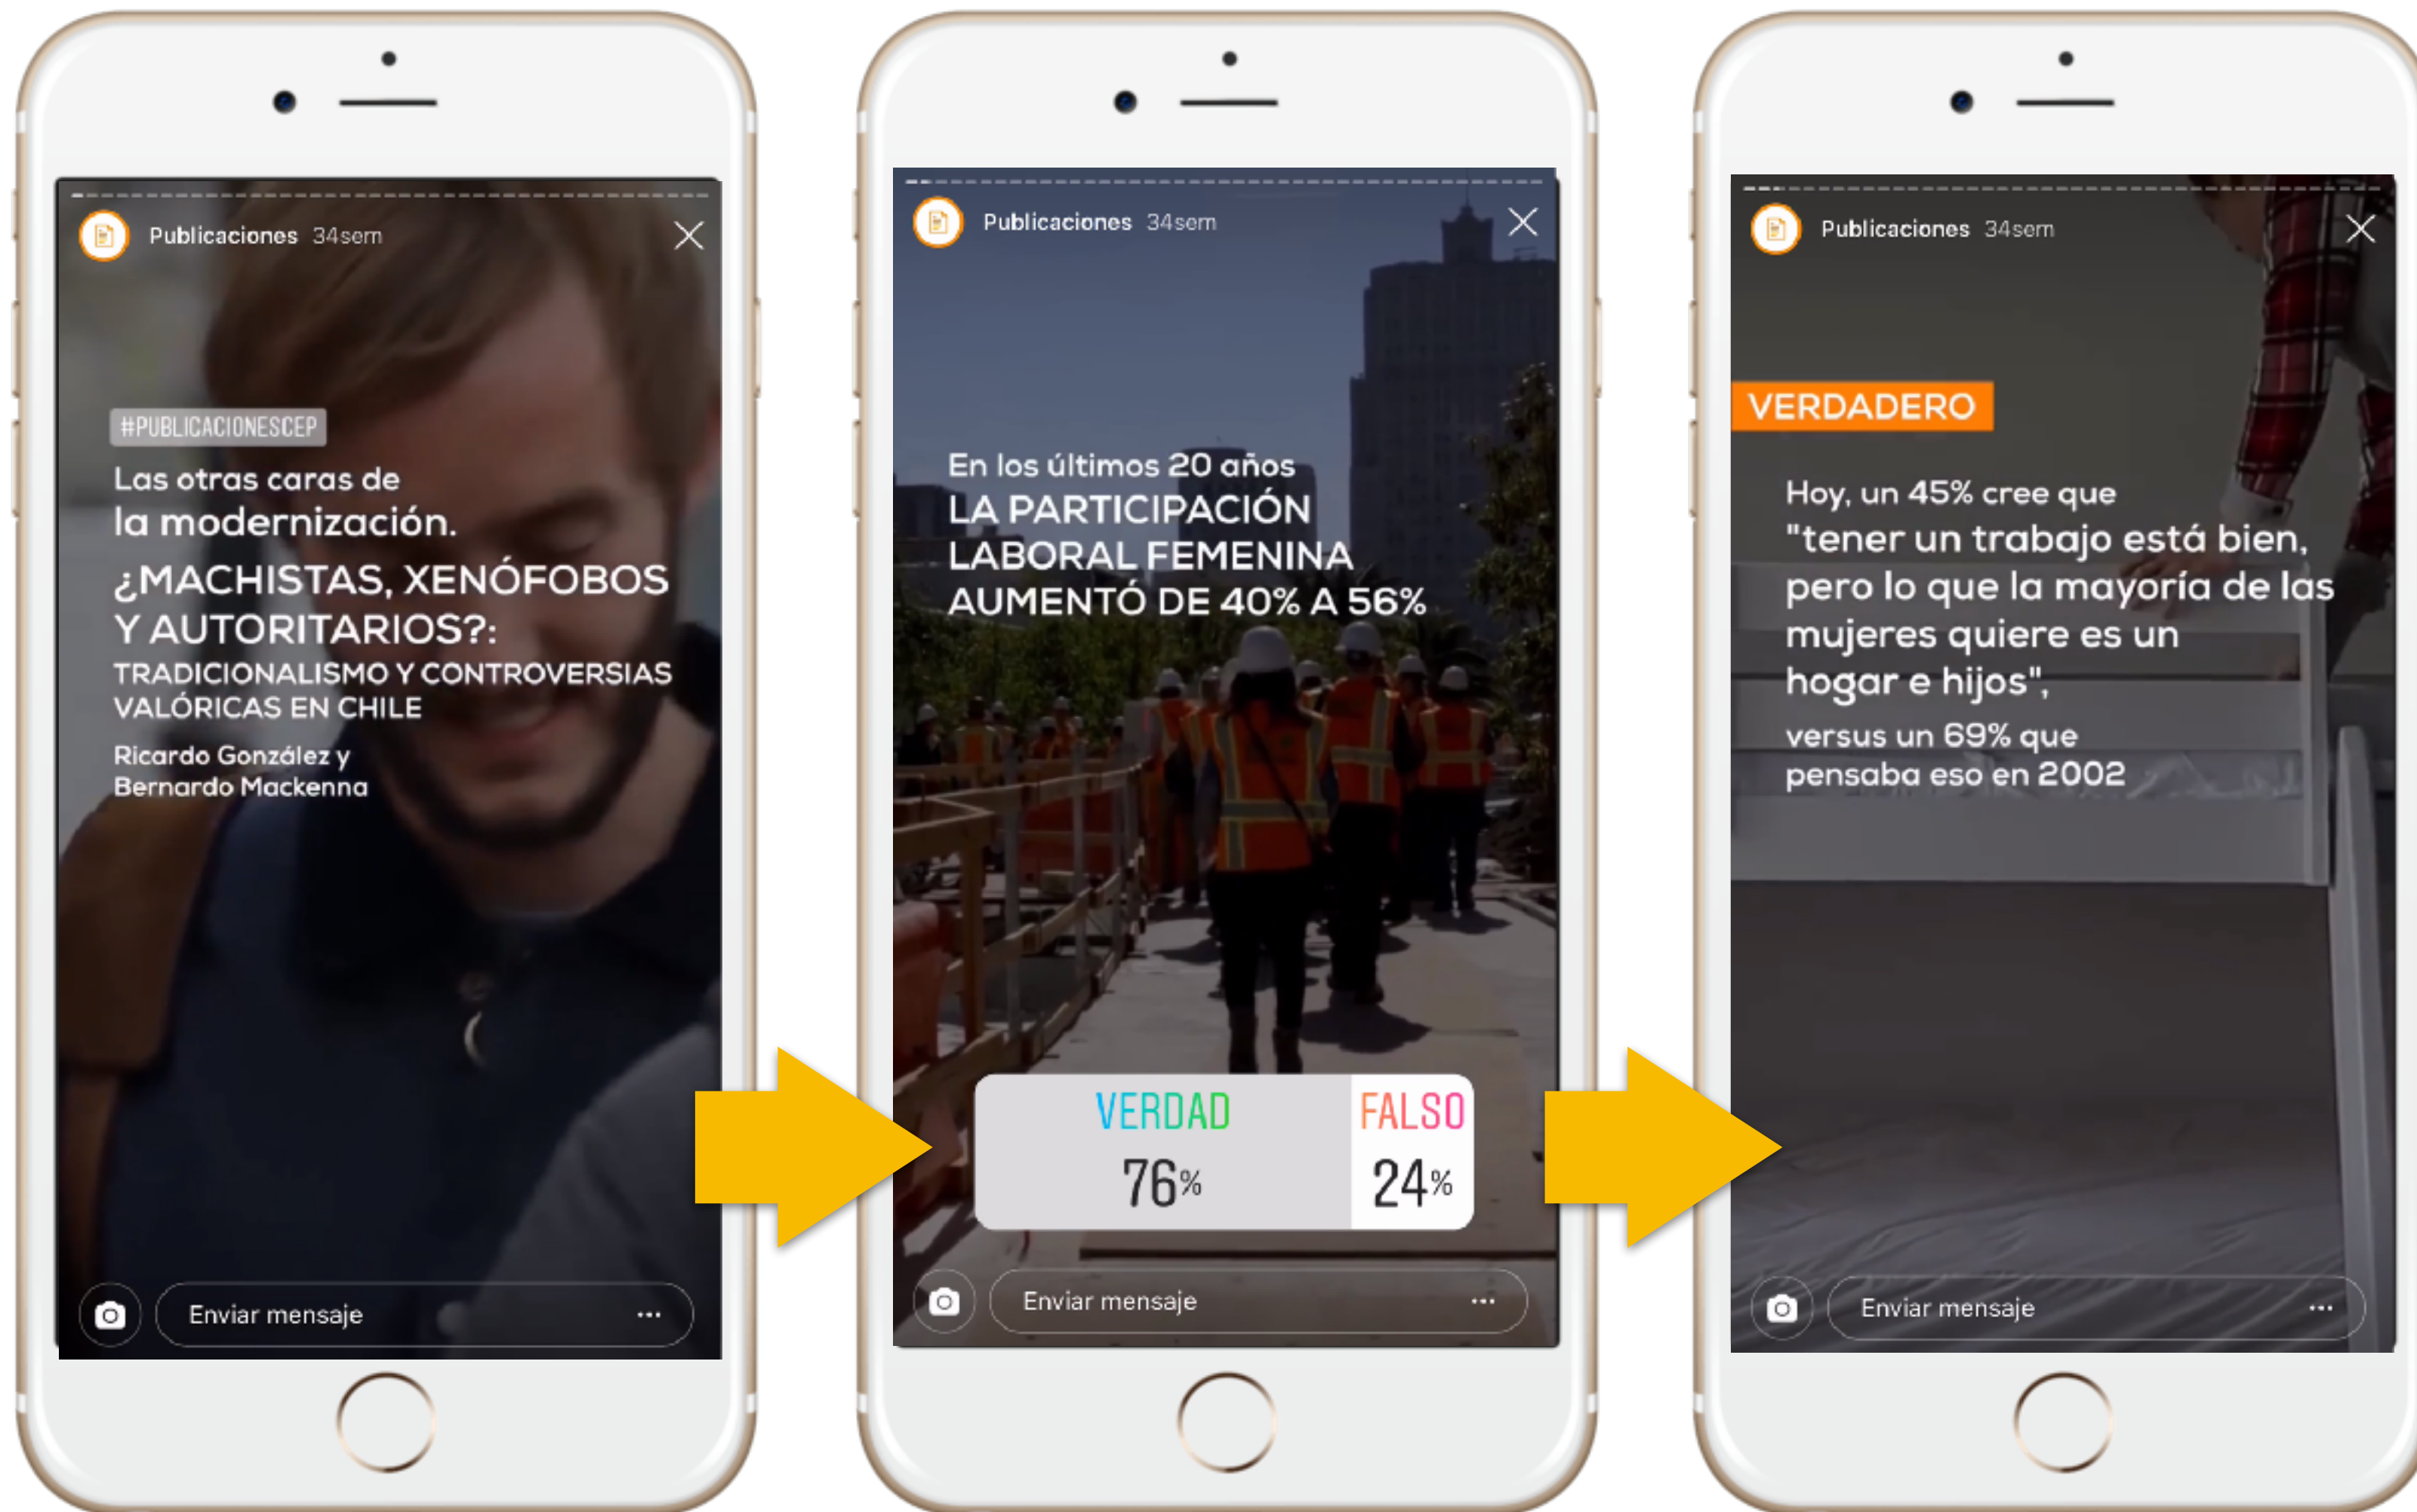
Publicaciones 34sem

#PUBLICACIONESCEP

Las otras caras de la modernización.

¿MACHISTAS, XENÓFOBOS Y AUTORITARIOS?:

TRADICIONALISMO Y CONTROVERSIAS VALÓRICAS EN CHILE

Ricardo González y Bernardo Mackenna

Enviar mensaje

Publicaciones 34sem

En los últimos 20 años

LA PARTICIPACIÓN LABORAL FEMENINA AUMENTÓ DE 40% A 56%

| VERDAD | FALSO |
|---|---|
| 76% | 24% |

Enviar mensaje

Publicaciones 34sem

VERDADERO

Hoy, un 45% cree que "tener un trabajo está bien, pero lo que la mayoría de las mujeres quiere es un hogar e hijos",

versus un 69% que pensaba eso en 2002

Enviar mensaje